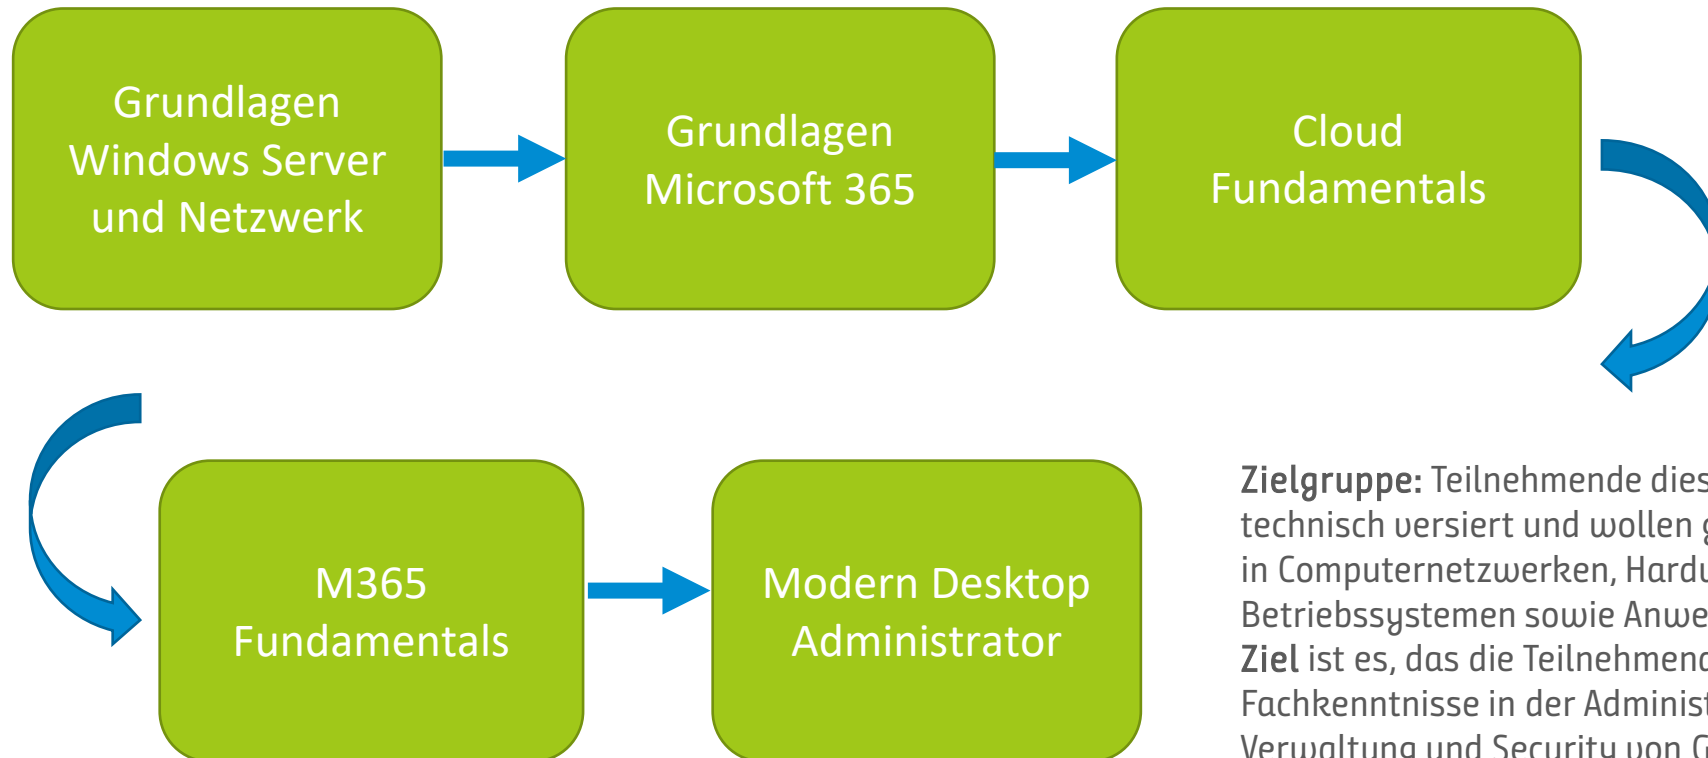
Grundlagen Windows Server und Netzwerk

Grundlagen Microsoft 365

Cloud Fundamentals

M365 Fundamentals

Modern Desktop Administrator

**Zielgruppe:** Teilnehmende dies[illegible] technisch versiert und wollen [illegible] in Computernetzwerken, Hard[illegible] Betriebssystemen sowie Anwe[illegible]
**Ziel** ist es, das die Teilnehmen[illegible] Fachkenntnisse in der Administ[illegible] Verwaltung und Security von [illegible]